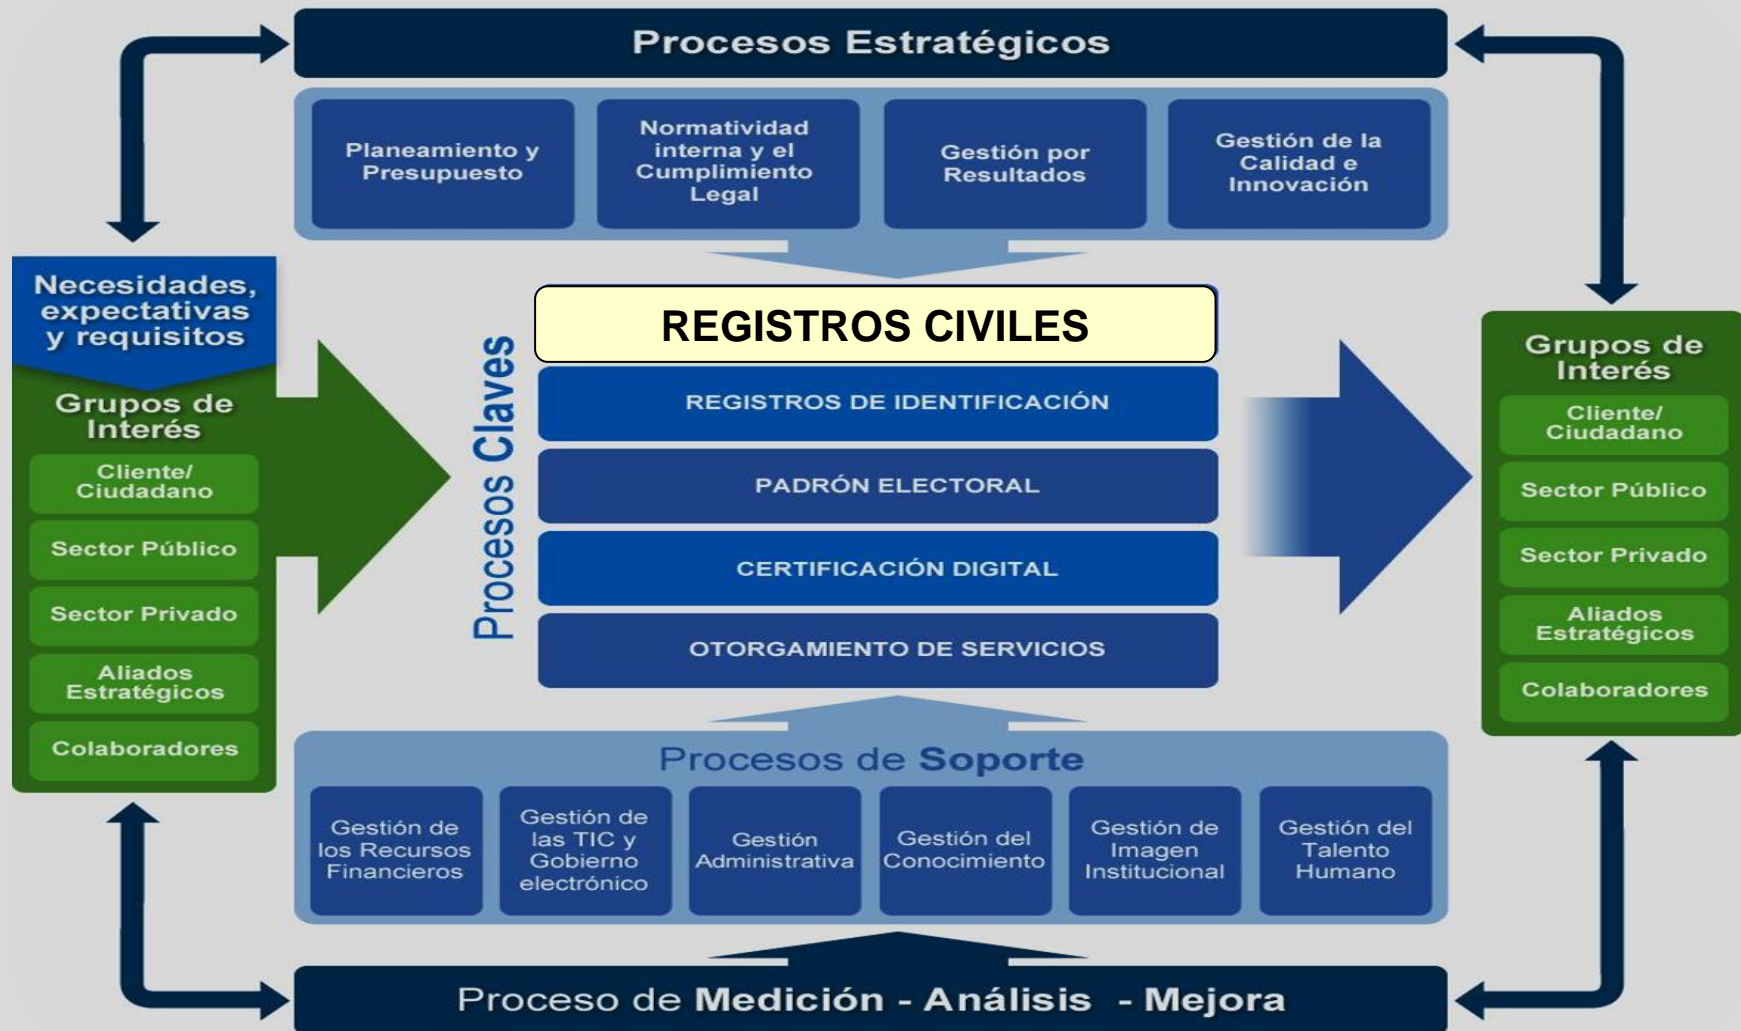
Procesos Estratégicos

Planeamiento y Presupuesto

Normatividad interna y el Cumplimiento Legal

Gestión por Resultados

Gestión de la Calidad e Innovación

Necesidades, expectativas y requisitos

Grupos de Interés

Cliente/ Ciudadano

Sector Público

Sector Privado

Aliados Estratégicos

Colaboradores

Procesos Claves

REGISTROS CIVILES

REGISTROS DE IDENTIFICACIÓN

PADRÓN ELECTORAL

CERTIFICACIÓN DIGITAL

OTORGAMIENTO DE SERVICIOS

Grupos de Interés

Cliente/ Ciudadano

Sector Público

Sector Privado

Aliados Estratégicos

Colaboradores

Procesos de Soporte

Gestión de los Recursos Financieros

Gestión de las TIC y Gobierno electrónico

Gestión Administrativa

Gestión del Conocimiento

Gestión de Imagen Institucional

Gestión del Talento Humano

Proceso de Medición - Análisis - Mejora